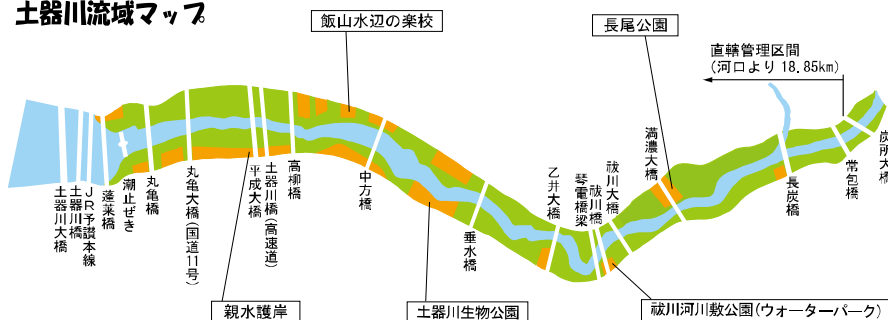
土器川流域マップ

飯山水辺の楽校

長尾公園

直轄管理区間
(河口より18.85km)

土器川大橋

土器川橋

JR予讃本線

蓬莱橋

潮止ぜき

丸亀橋

丸亀大橋(国道11号)

平成大橋

土器川橋(高速道)

高柳橋

中方橋

垂水橋

乙井大橋

琴電橋梁

祓川橋

祓川大橋

満濃大橋

長炭橋

常包橋

炭所大橋

親水護岸

土器川生物公園

祓川河川敷公園(ウォーターパーク)